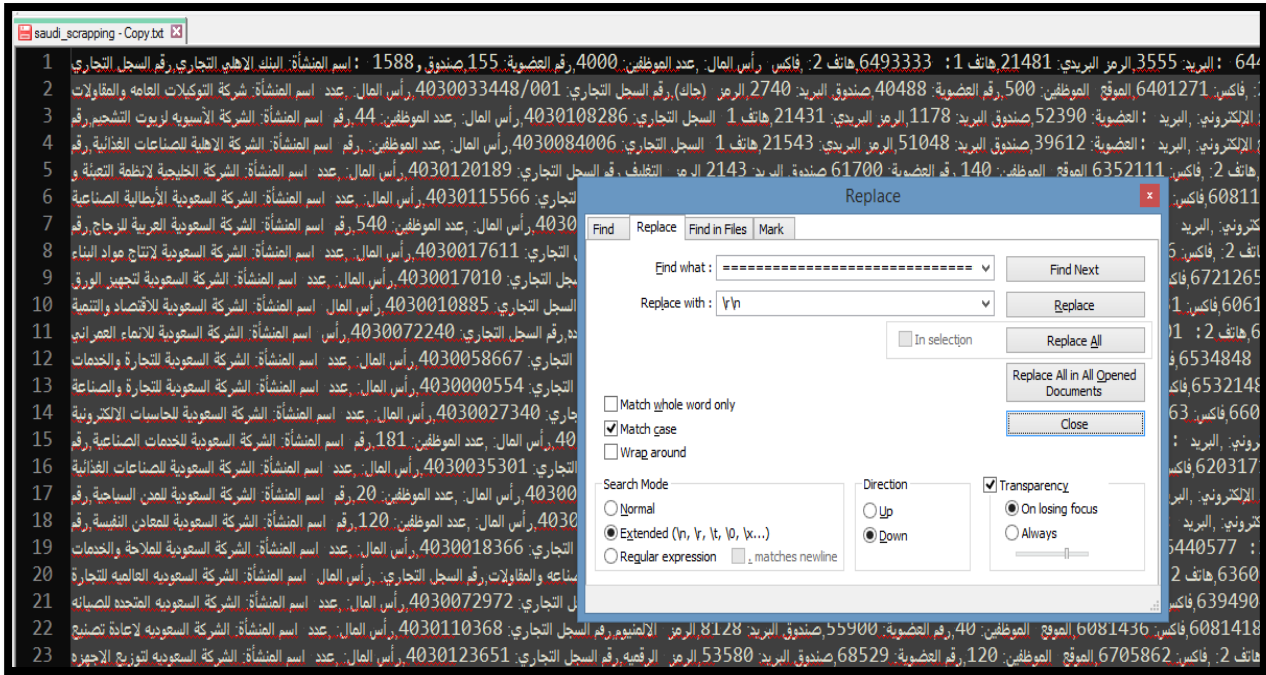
saudi_scrapping - Copy.txt

1 644 : البريد: 3555 ,الرمز البريدي: 21481 ,هاتف 1: 6493333 ,هاتف 2: فاكس: رأس المال: ,عدد الموظفين: 4000 ,رقم العضوية: 155 ,صندوق ,1588 : اسم المنشأة: البنك الاهلي التجاري,رقم السجل التجاري
2 ,فاكس: 6401271 ,الموقع الموظفين: 500 ,رقم العضوية: 40488 ,صندوق البريد: 2740 ,الرمز (جاك),رقم السجل التجاري: 4030033448/001 ,رأس المال: ,عدد اسم المنشأة: شركة التوكيلات العامه والمقاولات
3 الإلكتروني: البريد : العضوية: 52390 ,صندوق البريد: 1178 ,الرمز البريدي: 21431 ,هاتف 1 السجل التجاري: 4030108286 ,رأس المال: ,عدد الموظفين: 44 ,رقم اسم المنشأة: الشركة الآسيوية لزيوت التشحيم,رقم
4 الإلكتروني: البريد : العضوية: 39612 ,صندوق البريد: 51048 ,الرمز البريدي: 21543 ,هاتف 1 السجل التجاري: 4030084006 ,رأس المال: ,عدد الموظفين: ,رقم اسم المنشأة: الشركة الاهلية للصناعات الغذائية,رقم
5 هاتف 2: ,فاكس: 6352111 ,الموقع الموظفين: 140 ,رقم العضوية: 61700 ,صندوق البريد: 2143 ,الرمز التغليف,رقم السجل التجاري: 4030120189 ,رأس المال: ,عدد اسم المنشأة: الشركة الخليجية لانظمة التعبئة و
6 ,60811 فاكس: تجاري: 4030115566 ,رأس المال: ,عدد اسم المنشأة: الشركة السعودية الأيطالية الصناعية
7 كتروني: البريد 4030 ,رأس المال: ,عدد الموظفين: 540 ,رقم اسم المنشأة: الشركة السعودية العربية للزجاج,رقم
8 هاتف 2: ,فاكس: 6 التجاري: 4030017611 ,رأس المال: ,عدد اسم المنشأة: الشركة السعودية لإنتاج مواد البناء
9 6721265 ,فاك سجل التجاري: 4030017010 ,رأس المال: ,عدد اسم المنشأة: الشركة السعودية لتجهيز الورق
10 6061 ,فاكس: 1 السجل التجاري: 4030010885 ,رأس المال اسم المنشأة: الشركة السعودية للاقتصاد والتنمية
11 6 ,هاتف 2: 01 ده,رقم السجل التجاري: 4030072240 ,رأس اسم المنشأة: الشركة السعودية للانماء العمراني
12 6534848 التجاري: 4030058667 ,رأس المال: ,عدد اسم المنشأة: الشركة السعودية للتجارة والخدمات
13 6532148 ,فاك التجاري: 4030000554 ,رأس المال: ,عدد اسم المنشأة: الشركة السعودية للتجارة والصناعة
14 660 ,فاكس: 63 جاري: 4030027340 ,رأس المال: ,عدد اسم المنشأة: الشركة السعودية للحاسبات الالكترونية
15 روني: البريد : 40 ,رأس المال: ,عدد الموظفين: 181 ,رقم اسم المنشأة: الشركة السعودية للخدمات الصناعية,رقم
16 ,620317 فاكس التجاري: 4030035301 ,رأس المال: ,عدد اسم المنشأة: الشركة السعودية للصناعات الغذائية
17 الإلكتروني: البر 40300 ,رأس المال: ,عدد الموظفين: 20 ,رقم اسم المنشأة: الشركة السعودية للمدن السياحية,رقم
18 كتروني: البريد 4030 ,رأس المال: ,عدد الموظفين: 120 ,رقم اسم المنشأة: الشركة السعودية للمعادن النفيسة,رقم
19 5440577 : التجاري: 4030018366 ,رأس المال: ,عدد اسم المنشأة: الشركة السعودية للملاحة والخدمات
20 6360 ,هاتف 2 صناعة والمقاولات,رقم السجل التجاري: ,رأس المال اسم المنشأة: الشركة السعوديه العالميه التجارة
21 639490 ,فاكس ل التجاري: 4030072972 ,رأس المال: ,عدد اسم المنشأة: الشركة السعوديه المتحده للصيانه
22 6081418 ,فاكس: 6081436 ,الموقع الموظفين: 40 ,رقم العضوية: 55900 ,صندوق البريد: 8128 ,الرمز الالمنيوم,رقم السجل التجاري: 4030110368 ,رأس المال: ,عدد اسم المنشأة: الشركة السعوديه لاعادة تصنيع
23 هاتف 2: ,فاكس: 6705862 ,الموقع الموظفين: 120 ,رقم العضوية: 68529 ,صندوق البريد: 53580 ,الرمز الرقميه,رقم السجل التجاري: 4030123651 ,رأس المال: ,عدد اسم المنشأة: الشركة السعوديه لتوزيع الاجهزه

Replace
Find | Replace | Find in Files | Mark
Find what : ===============================
Replace with : \r\n
Find Next
Replace
In selection
Replace All
Replace All in All Opened Documents
Close
Match whole word only
Match case
Wrap around
Search Mode
Normal
Extended (\n, \r, \t, \0, \x...)
Regular expression
. matches newline
Direction
Up
Down
Transparency
On losing focus
Always